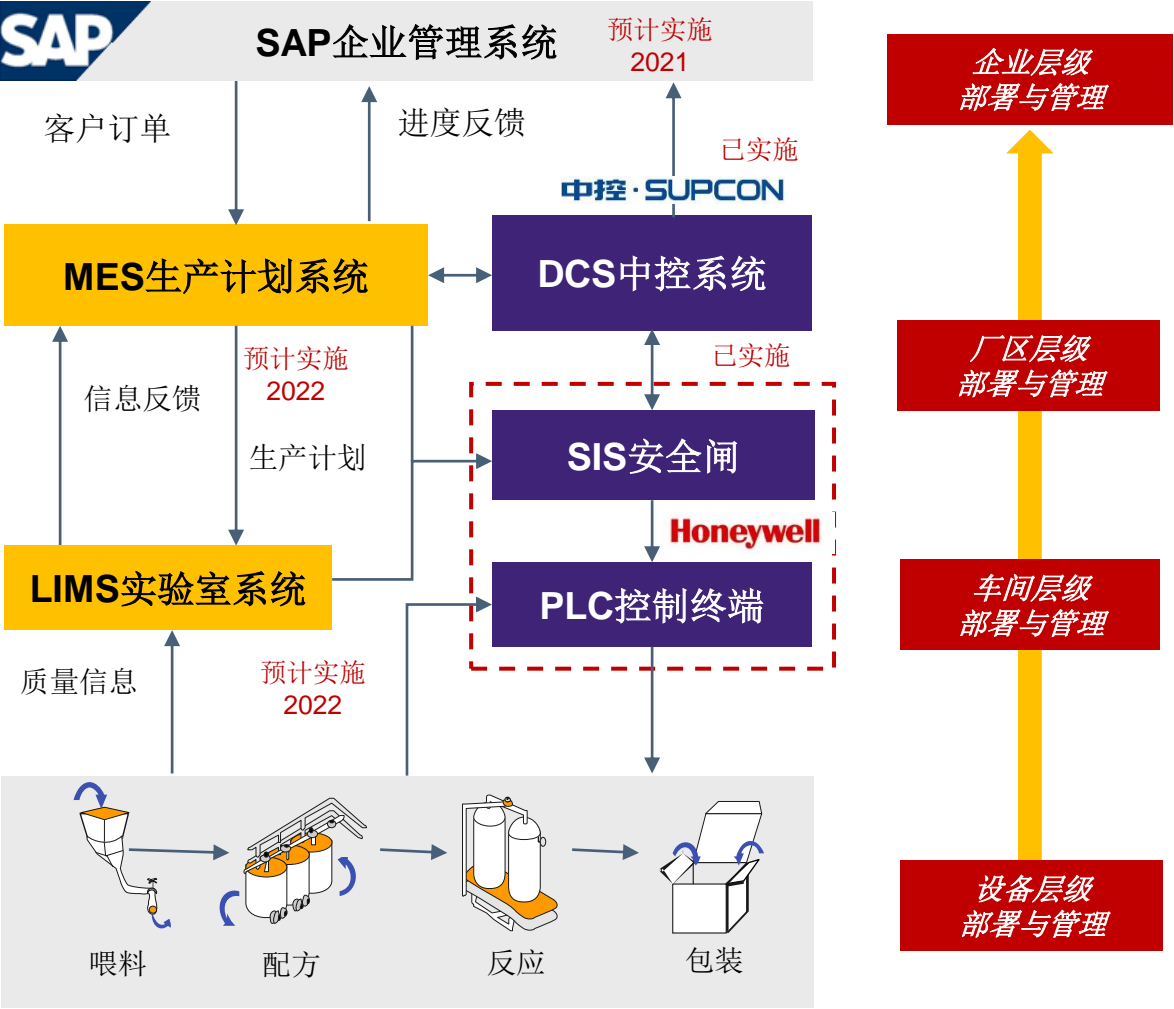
SAP

SAP企业管理系统

预计实施
2021

客户订单

进度反馈

已实施

中控·SUPCON

MES生产计划系统

DCS中控系统

预计实施
2022

已实施

信息反馈

生产计划

SIS安全闸

Honeywell

LIMS实验室系统

PLC控制终端

质量信息

预计实施
2022

喂料

配方

反应

包装

企业层级
部署与管理

厂区层级
部署与管理

车间层级
部署与管理

设备层级
部署与管理